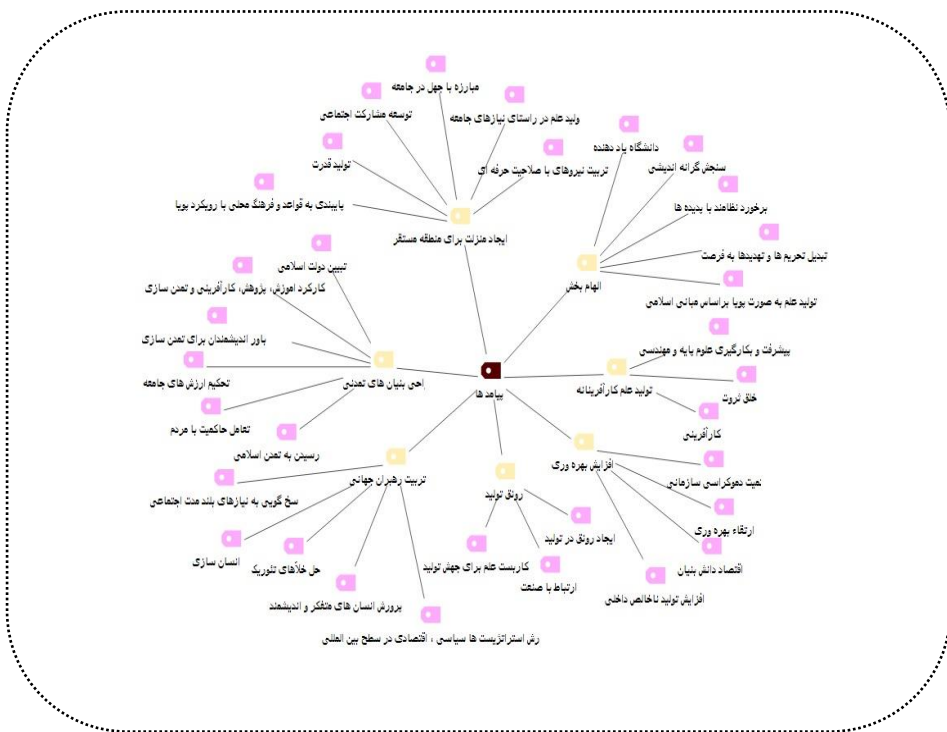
پیامدها

ایجاد منزلت برای منطقه مستقر
مبارزه با جهل در جامعه
توسعه مشارکت اجتماعی
ولید علم در راستای نیازهای جامعه
تولید قدرت
تربیت نیروهای با صلاحیت حرفه ای
پایبندی به قواعد و فرهنگ محلی با رویکرد پویا

الهام بخش
دانشگاه یاد دهنده
سنجش گرانه اندیشی
برخورد نظامند با پدیده ها
تبدیل تحریم ها و تهدیدها به فرصت
تولید علم به صورت پویا براساس مبانی اسلامی

تولید علم کارآفرینانه
پیشرفت و بکارگیری علوم پایه و مهندسی
خلق ثروت
کارآفرینی

افزایش بهره وری
نفیت دموکراسی سازمانی
ارتقاء بهره وری
اقتصاد دانش بنیان
افزایش تولید ناخالص داخلی

رونق تولید
ایجاد رونق در تولید
کاربست علم برای جهش تولید
ارتباط با صنعت

تربیت رهبران جهانی
سخ گویی به نیازهای بلند مدت اجتماعی
انسان سازی
حل خلأهای تئوریک
پرورش انسان های متفکر و اندیشمند
رش استراتژیست ها سیاسی ، اقتصادی در سطح بین المللی

احیء بنیان های تمدنی
تبیین دولت اسلامی
کارکرد اموزش، پژوهش، کارآفرینی و تمدن سازی
باور اندیشمندان برای تمدن سازی
تحکیم ارزش های جامعه
تعامل حاکمیت با مردم
رسیدن به تمدن اسلامی